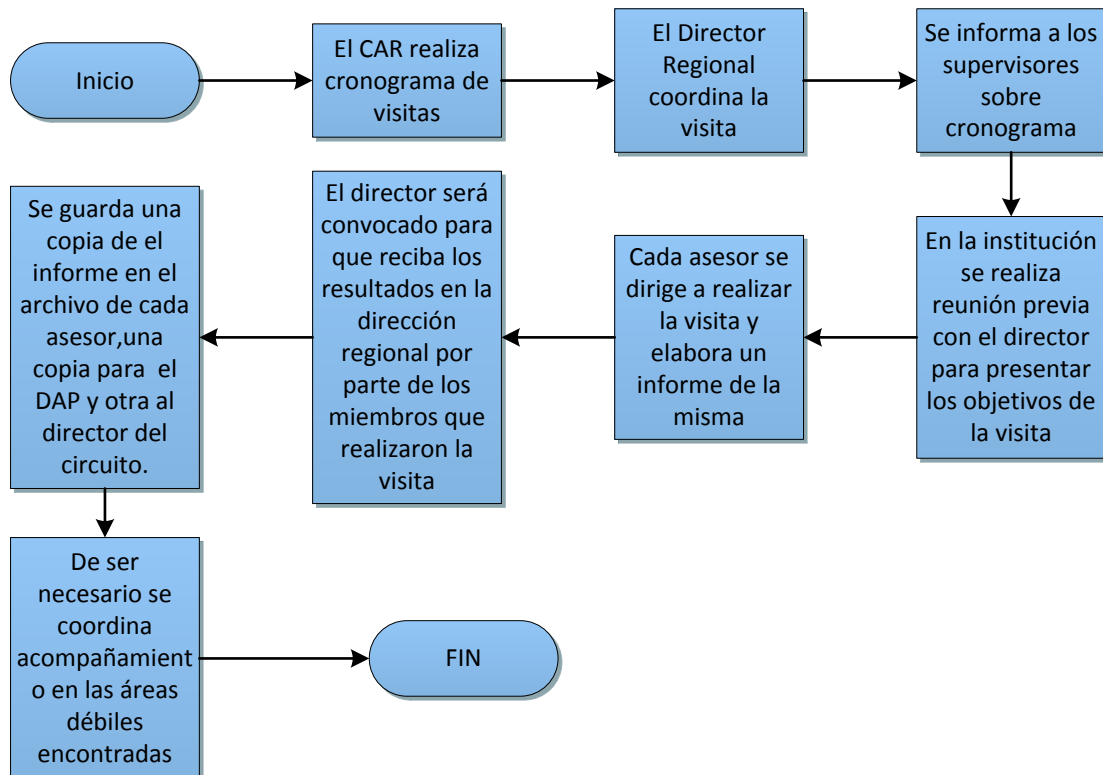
Inicio

El CAR realiza cronograma de visitas

El Director Regional coordina la visita

Se informa a los supervisores sobre cronograma

En la institución se realiza reunión previa con el director para presentar los objetivos de la visita

Cada asesor se dirige a realizar la visita y elabora un informe de la misma

El director será convocado para que reciba los resultados en la dirección regional por parte de los miembros que realizaron la visita

Se guarda una copia de el informe en el archivo de cada asesor,una copia para el DAP y otra al director del circuito.

De ser necesario se coordina acompañamiento en las áreas débiles encontradas

FIN